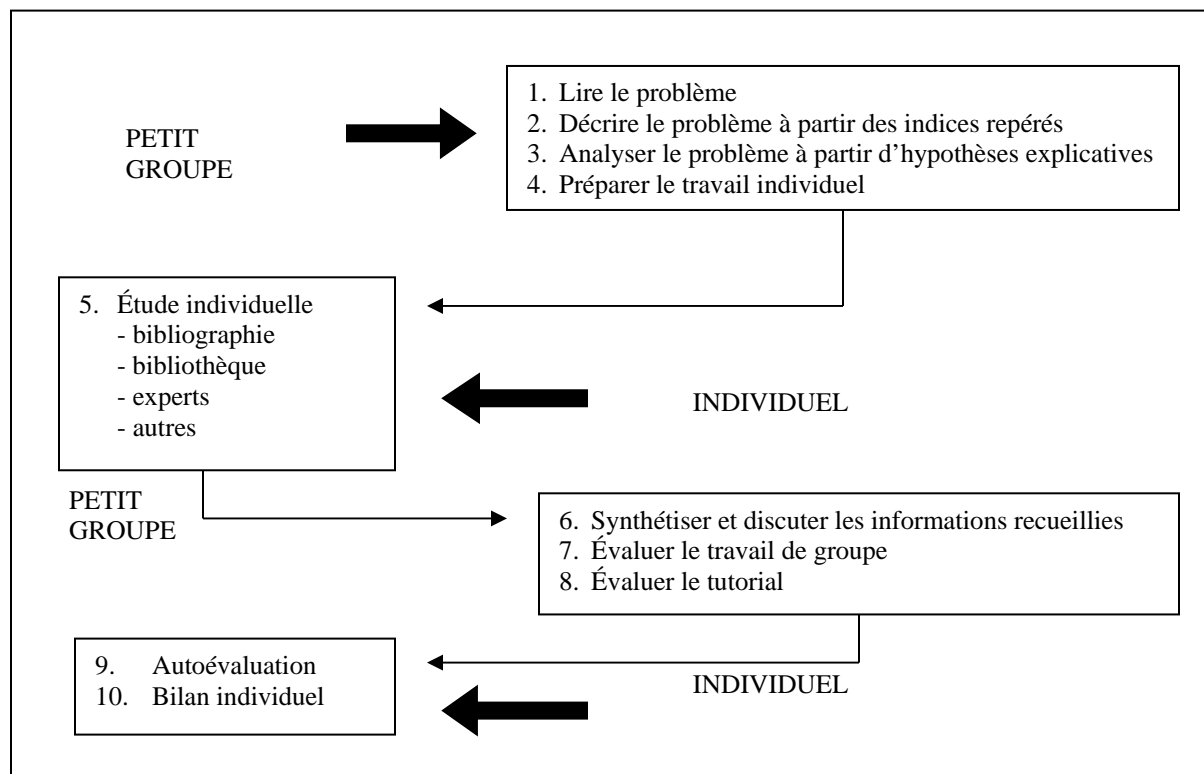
PETIT GROUPE

1. Lire le problème
2. Décrire le problème à partir des indices repérés
3. Analyser le problème à partir d'hypothèses explicatives
4. Préparer le travail individuel

5. Étude individuelle
- bibliographie
- bibliothèque
- experts
- autres

INDIVIDUEL

PETIT GROUPE

6. Synthétiser et discuter les informations recueillies
7. Évaluer le travail de groupe
8. Évaluer le tutorial

9. Autoévaluation
10. Bilan individuel

INDIVIDUEL